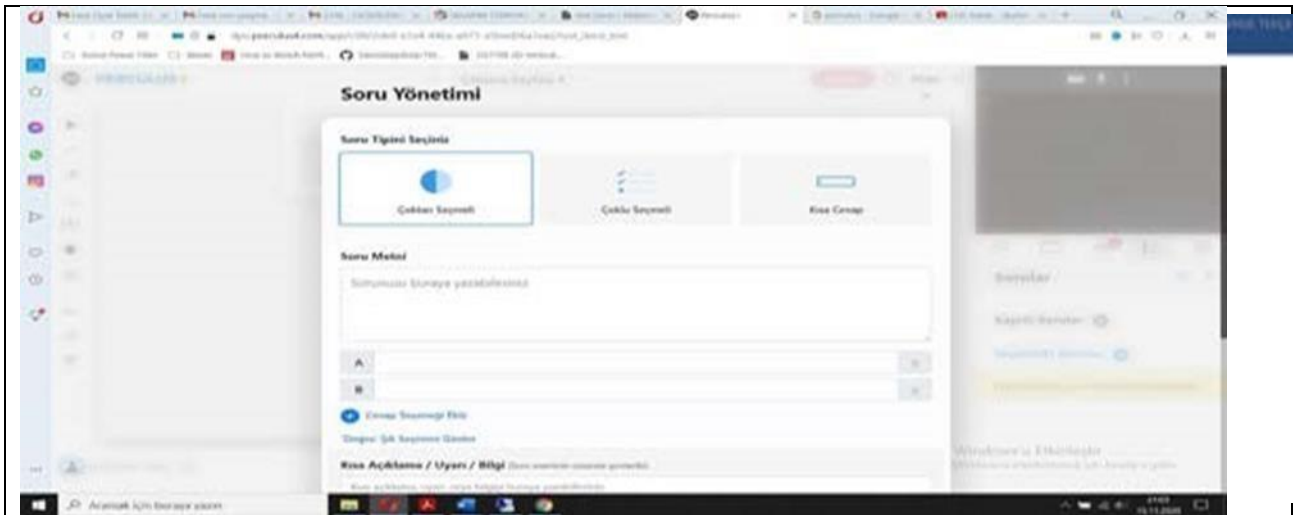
Soru Yönetimi

Soru Tipini Seçiniz

Çoktan Seçmeli

Çoklu Seçmeli

Kısa Cevap

Soru Metni

Sorunuzu buraya yazabilirsiniz

A

B

Cevap Seçeneği Ekle

Doğru Şık Seçimini Gizle

Kısa Açıklama / Uyarı / Bilgi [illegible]

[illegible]

Sorular

Kayıtlı Sorular

Windows'u Etkinleştir

Aramak için buraya yazın